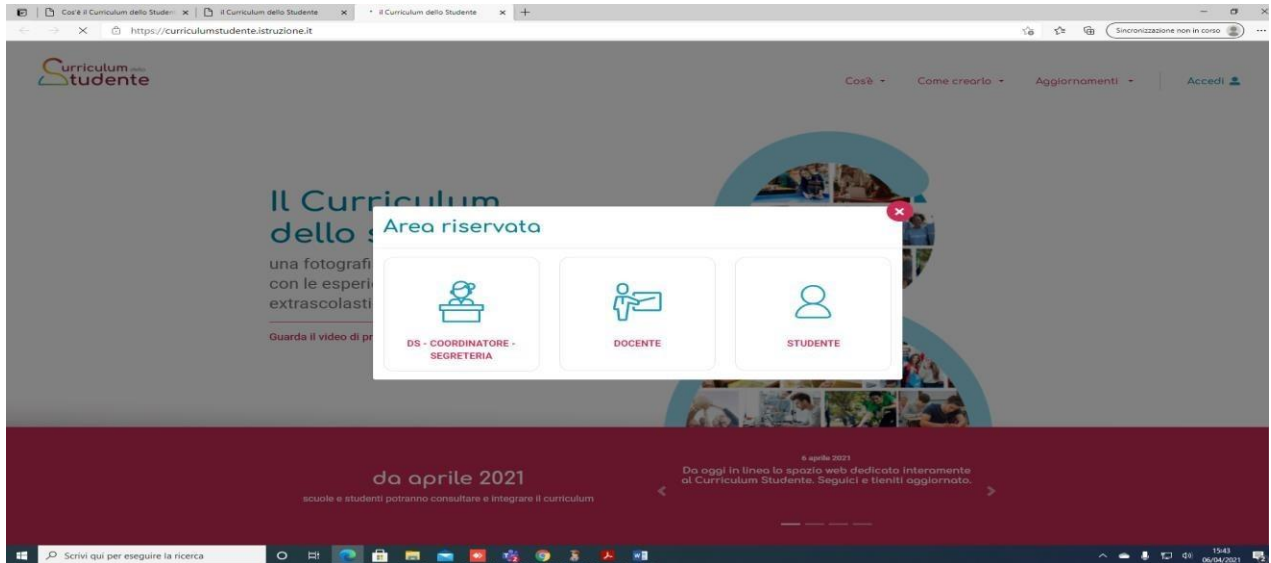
Cos'è il Curriculum dello Studen × | Il Curriculum dello Studente × | Il Curriculum dello Studente × | +

https://curriculumstudente.istruzione.it

Sincronizzazione non in corso

Curriculum dello Studente

Cosè ▾ Come crearlo ▾ Aggiornamenti ▾ Accedi

Il Curriculum dello s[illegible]

una fotografi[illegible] con le esperi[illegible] extrascolasti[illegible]

Guarda il video di pr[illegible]

Area riservata

×

DS - COORDINATORE - SEGRETERIA

DOCENTE

STUDENTE

da aprile 2021

scuole e studenti potranno consultare e integrare il curriculum

6 aprile 2021

Da oggi in linea lo spazio web dedicato interamente al Curriculum Studente. Seguici e tieniti aggiornato.

Scrivi qui per eseguire la ricerca

15:43
06/04/2021